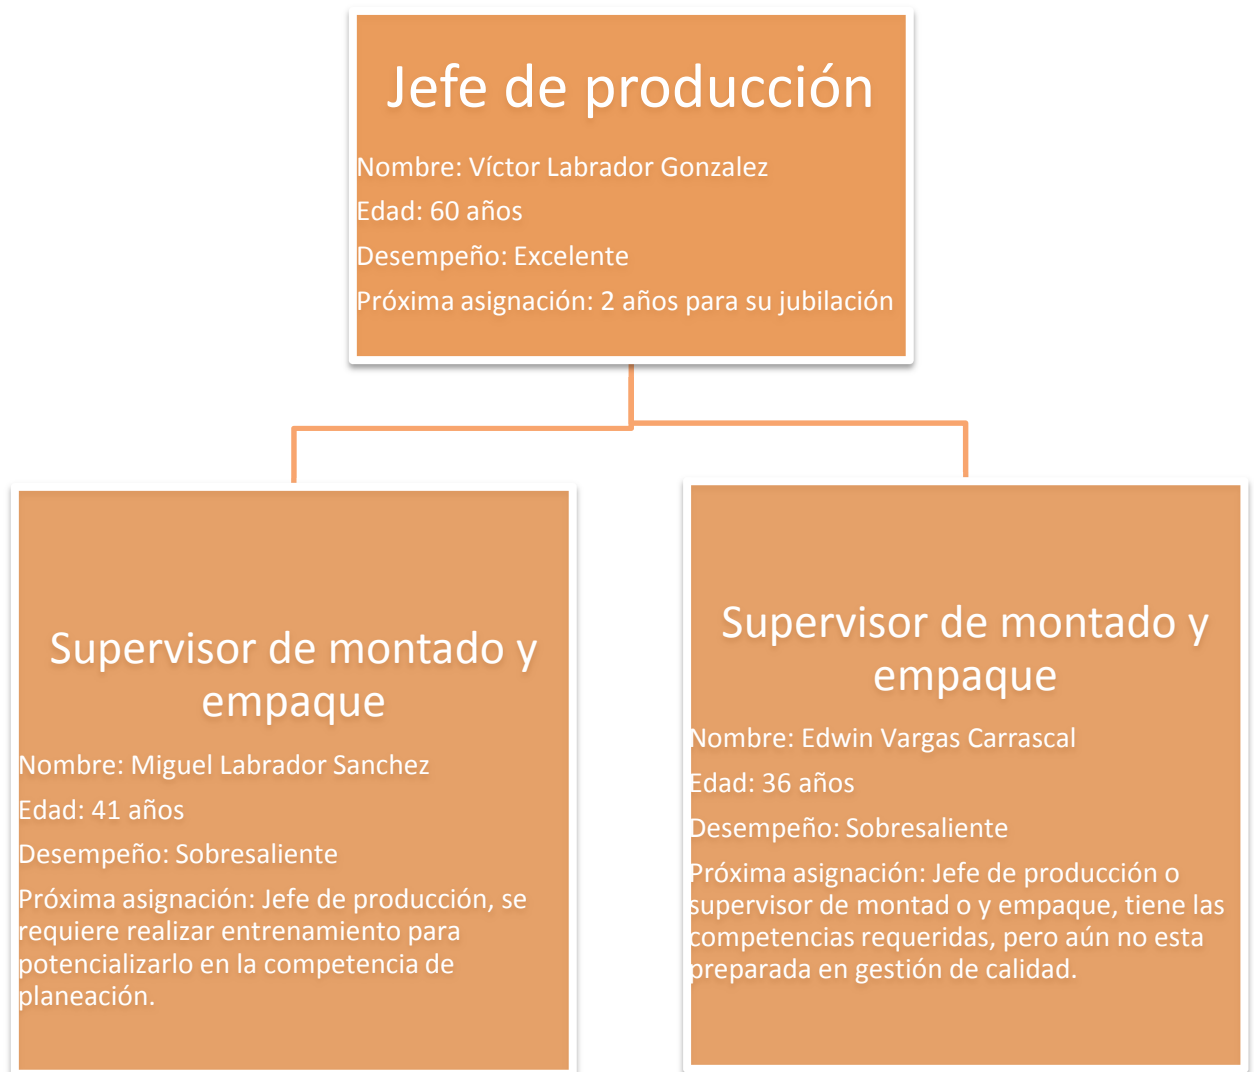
Jefe de producción

Nombre: Víctor Labrador Gonzalez

Edad: 60 años

Desempeño: Excelente

Próxima asignación: 2 años para su jubilación

Supervisor de montado y empaque

Nombre: Miguel Labrador Sanchez

Edad: 41 años

Desempeño: Sobresaliente

Próxima asignación: Jefe de producción, se requiere realizar entrenamiento para potencializarlo en la competencia de planeación.

Supervisor de montado y empaque

Nombre: Edwin Vargas Carrascal

Edad: 36 años

Desempeño: Sobresaliente

Próxima asignación: Jefe de producción o supervisor de montad o y empaque, tiene las competencias requeridas, pero aún no esta preparada en gestión de calidad.